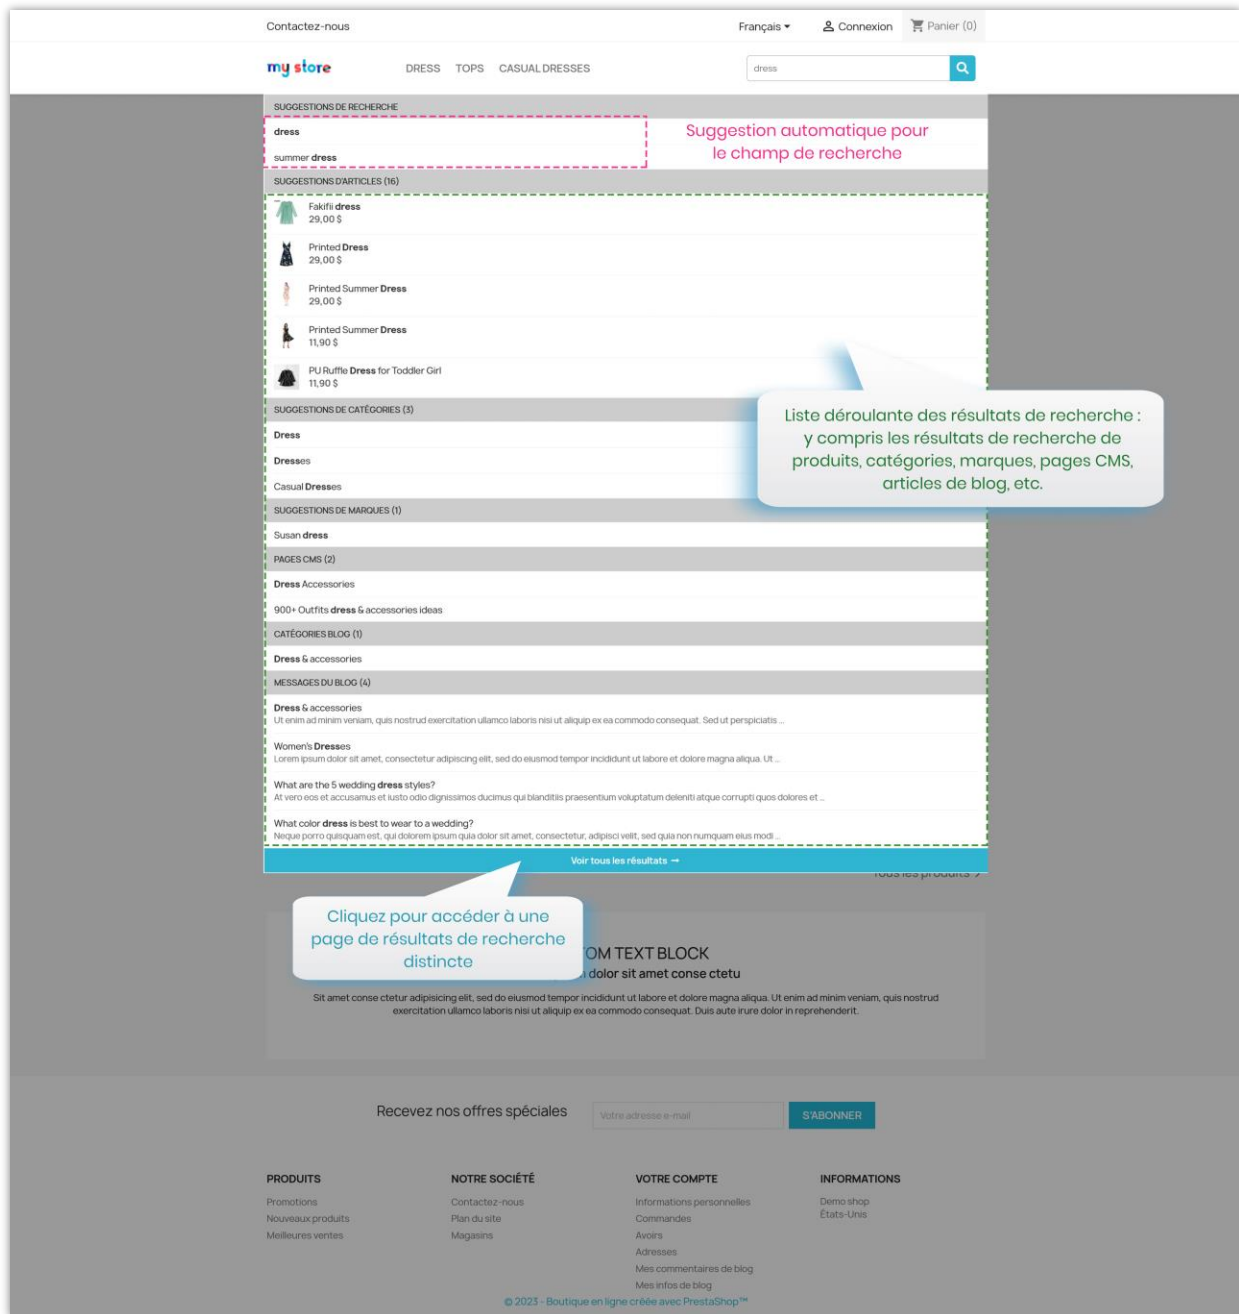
Contactez-nous

Français ▾ Connexion Panier (0)

my store DRESS TOPS CASUAL DRESSES

dress

SUGGESTIONS DE RECHERCHE

dress

summer dress

Suggestion automatique pour le champ de recherche

SUGGESTIONS D'ARTICLES (16)

Fakifii dress
29,00 $

Printed Dress
29,00 $

Printed Summer Dress
29,00 $

Printed Summer Dress
11,90 $

PU Ruffle Dress for Toddler Girl
11,90 $

SUGGESTIONS DE CATÉGORIES (3)

Dress

Dresses

Casual Dresses

Liste déroulante des résultats de recherche : y compris les résultats de recherche de produits, catégories, marques, pages CMS, articles de blog, etc.

SUGGESTIONS DE MARQUES (1)

Susan dress

PAGES CMS (2)

Dress Accessories

900+ Outfits dress & accessories ideas

CATÉGORIES BLOG (1)

Dress & accessories

MESSAGES DU BLOG (4)

Dress & accessories
Ut enim ad minim veniam, quis nostrud exercitation ullamco laboris nisi ut aliquip ex ea commodo consequat. Sed ut perspiciatis ...

Women's Dresses
Lorem ipsum dolor sit amet, consectetur adipiscing elit, sed do eiusmod tempor incididunt ut labore et dolore magna aliqua. Ut ...

What are the 5 wedding dress styles?
At vero eos et accusamus et iusto odio dignissimos ducimus qui blanditiis praesentium voluptatum deleniti atque corrupti quos dolores et ...

What color dress is best to wear to a wedding?
Neque porro quisquam est, qui dolorem ipsum quia dolor sit amet, consectetur, adipisci velit, sed quia non numquam eius modi ...

Voir tous les résultats →

Tous les produits ›

Cliquez pour accéder à une page de résultats de recherche distincte

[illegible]OM TEXT BLOCK
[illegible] dolor sit amet conse ctetu

Sit amet conse ctetur adipisicing elit, sed do eiusmod tempor incididunt ut labore et dolore magna aliqua. Ut enim ad minim veniam, quis nostrud exercitation ullamco laboris nisi ut aliquip ex ea commodo consequat. Duis aute irure dolor in reprehenderit.

Recevez nos offres spéciales

Votre adresse e-mail

S'ABONNER

PRODUITS
Promotions
Nouveaux produits
Meilleures ventes

NOTRE SOCIÉTÉ
Contactez-nous
Plan du site
Magasins

VOTRE COMPTE
Informations personnelles
Commandes
Avoirs
Adresses
Mes commentaires de blog
Mes infos de blog

INFORMATIONS
Demo shop
États-Unis

© 2023 - Boutique en ligne créée avec PrestaShop™